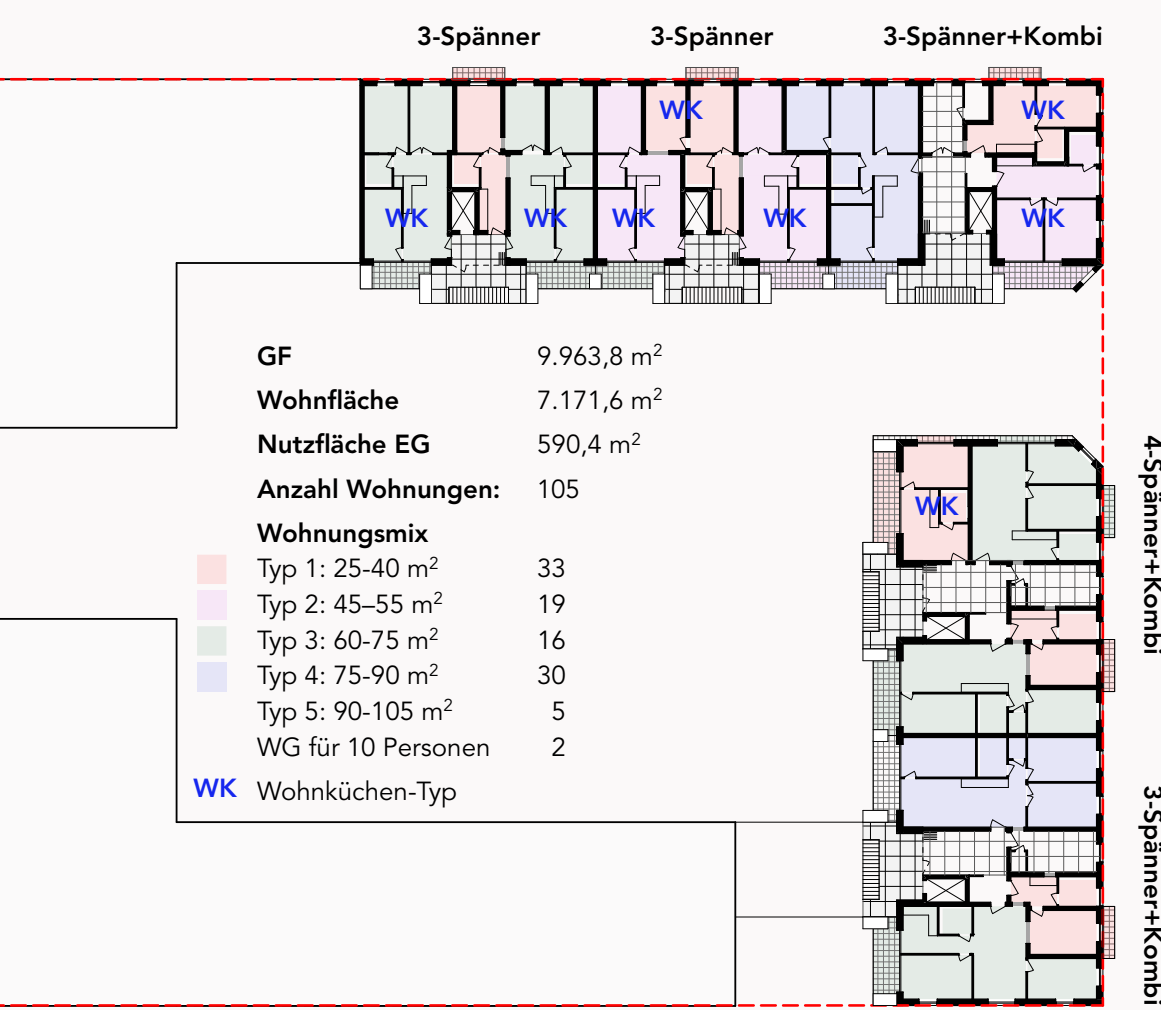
3-Spänner 3-Spänner 3-Spänner+Kombi

WK WK WK WK WK WK WK

GF 9.963,8 m$^2$
Wohnfläche 7.171,6 m$^2$
Nutzfläche EG 590,4 m$^2$
Anzahl Wohnungen: 105
Wohnungsmix

| | |
|---|---|
| Typ 1: 25-40 m$^2$ | 33 |
| Typ 2: 45–55 m$^2$ | 19 |
| Typ 3: 60-75 m$^2$ | 16 |
| Typ 4: 75-90 m$^2$ | 30 |
| Typ 5: 90-105 m$^2$ | 5 |
| WG für 10 Personen | 2 |

WK Wohnküchen-Typ

WK

4-Spänner+Kombi

3-Spänner+Kombi